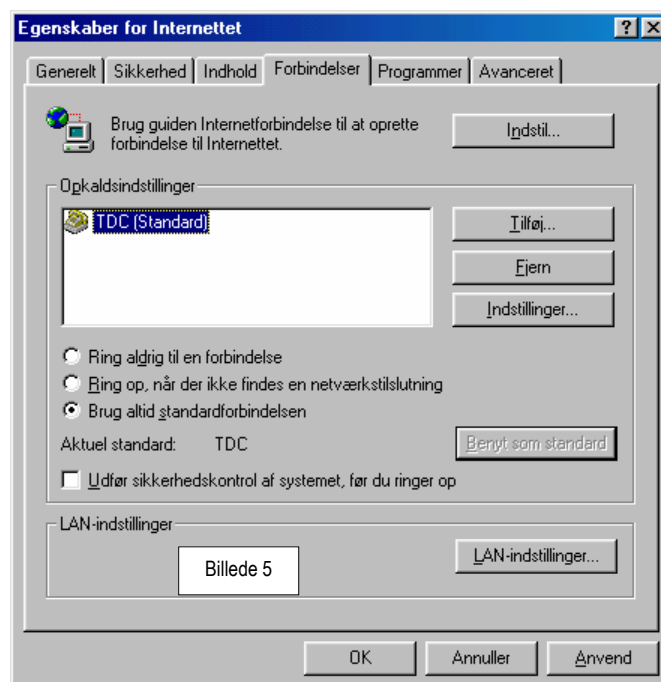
Egenskaber for Internettet

?

×

Generelt | Sikkerhed | Indhold | Forbindelser | Programmer | Avanceret

Brug guiden Internetforbindelse til at oprette forbindelse til Internettet.

Indstil...

Opkaldsindstillinger

TDC (Standard)

Tilføj...

Fjern

Indstillinger...

Ring aldrig til en forbindelse

Ring op, når der ikke findes en netværkstilslutning

Brug altid standardforbindelsen

Aktuel standard: TDC

Benyt som standard

Udfør sikkerhedskontrol af systemet, før du ringer op

LAN-indstillinger

Billede 5

LAN-indstillinger...

OK

Annuller

Anvend